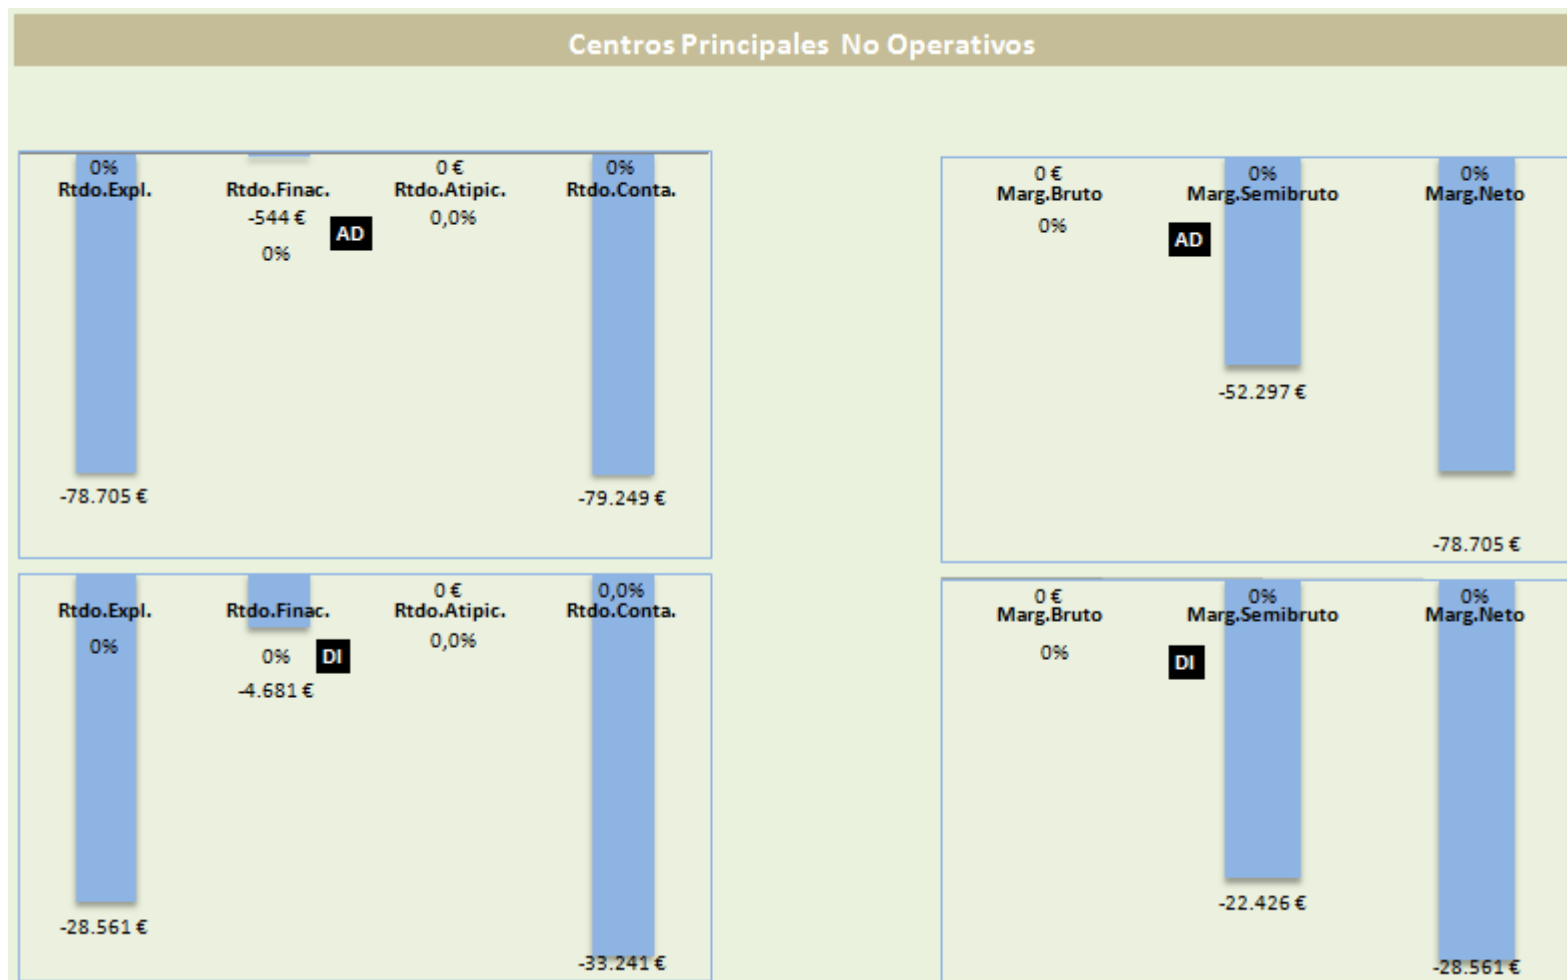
Centros Principales No Operativos

0%
Rtdo.Expl.
Rtdo.Finac.
-544 €
0%
AD
0 €
Rtdo.Atipic.
0,0%
0%
Rtdo.Conta.
-78.705 €
-79.249 €

0 €
Marg.Bruto
0%
AD
0%
Marg.Semibruto
-52.297 €
0%
Marg.Neto
-78.705 €

Rtdo.Expl.
0%
Rtdo.Finac.
0%
DI
-4.681 €
0 €
Rtdo.Atipic.
0,0%
0,0%
Rtdo.Conta.
-28.561 €
-33.241 €

0 €
Marg.Bruto
0%
DI
0%
Marg.Semibruto
-22.426 €
0%
Marg.Neto
-28.561 €